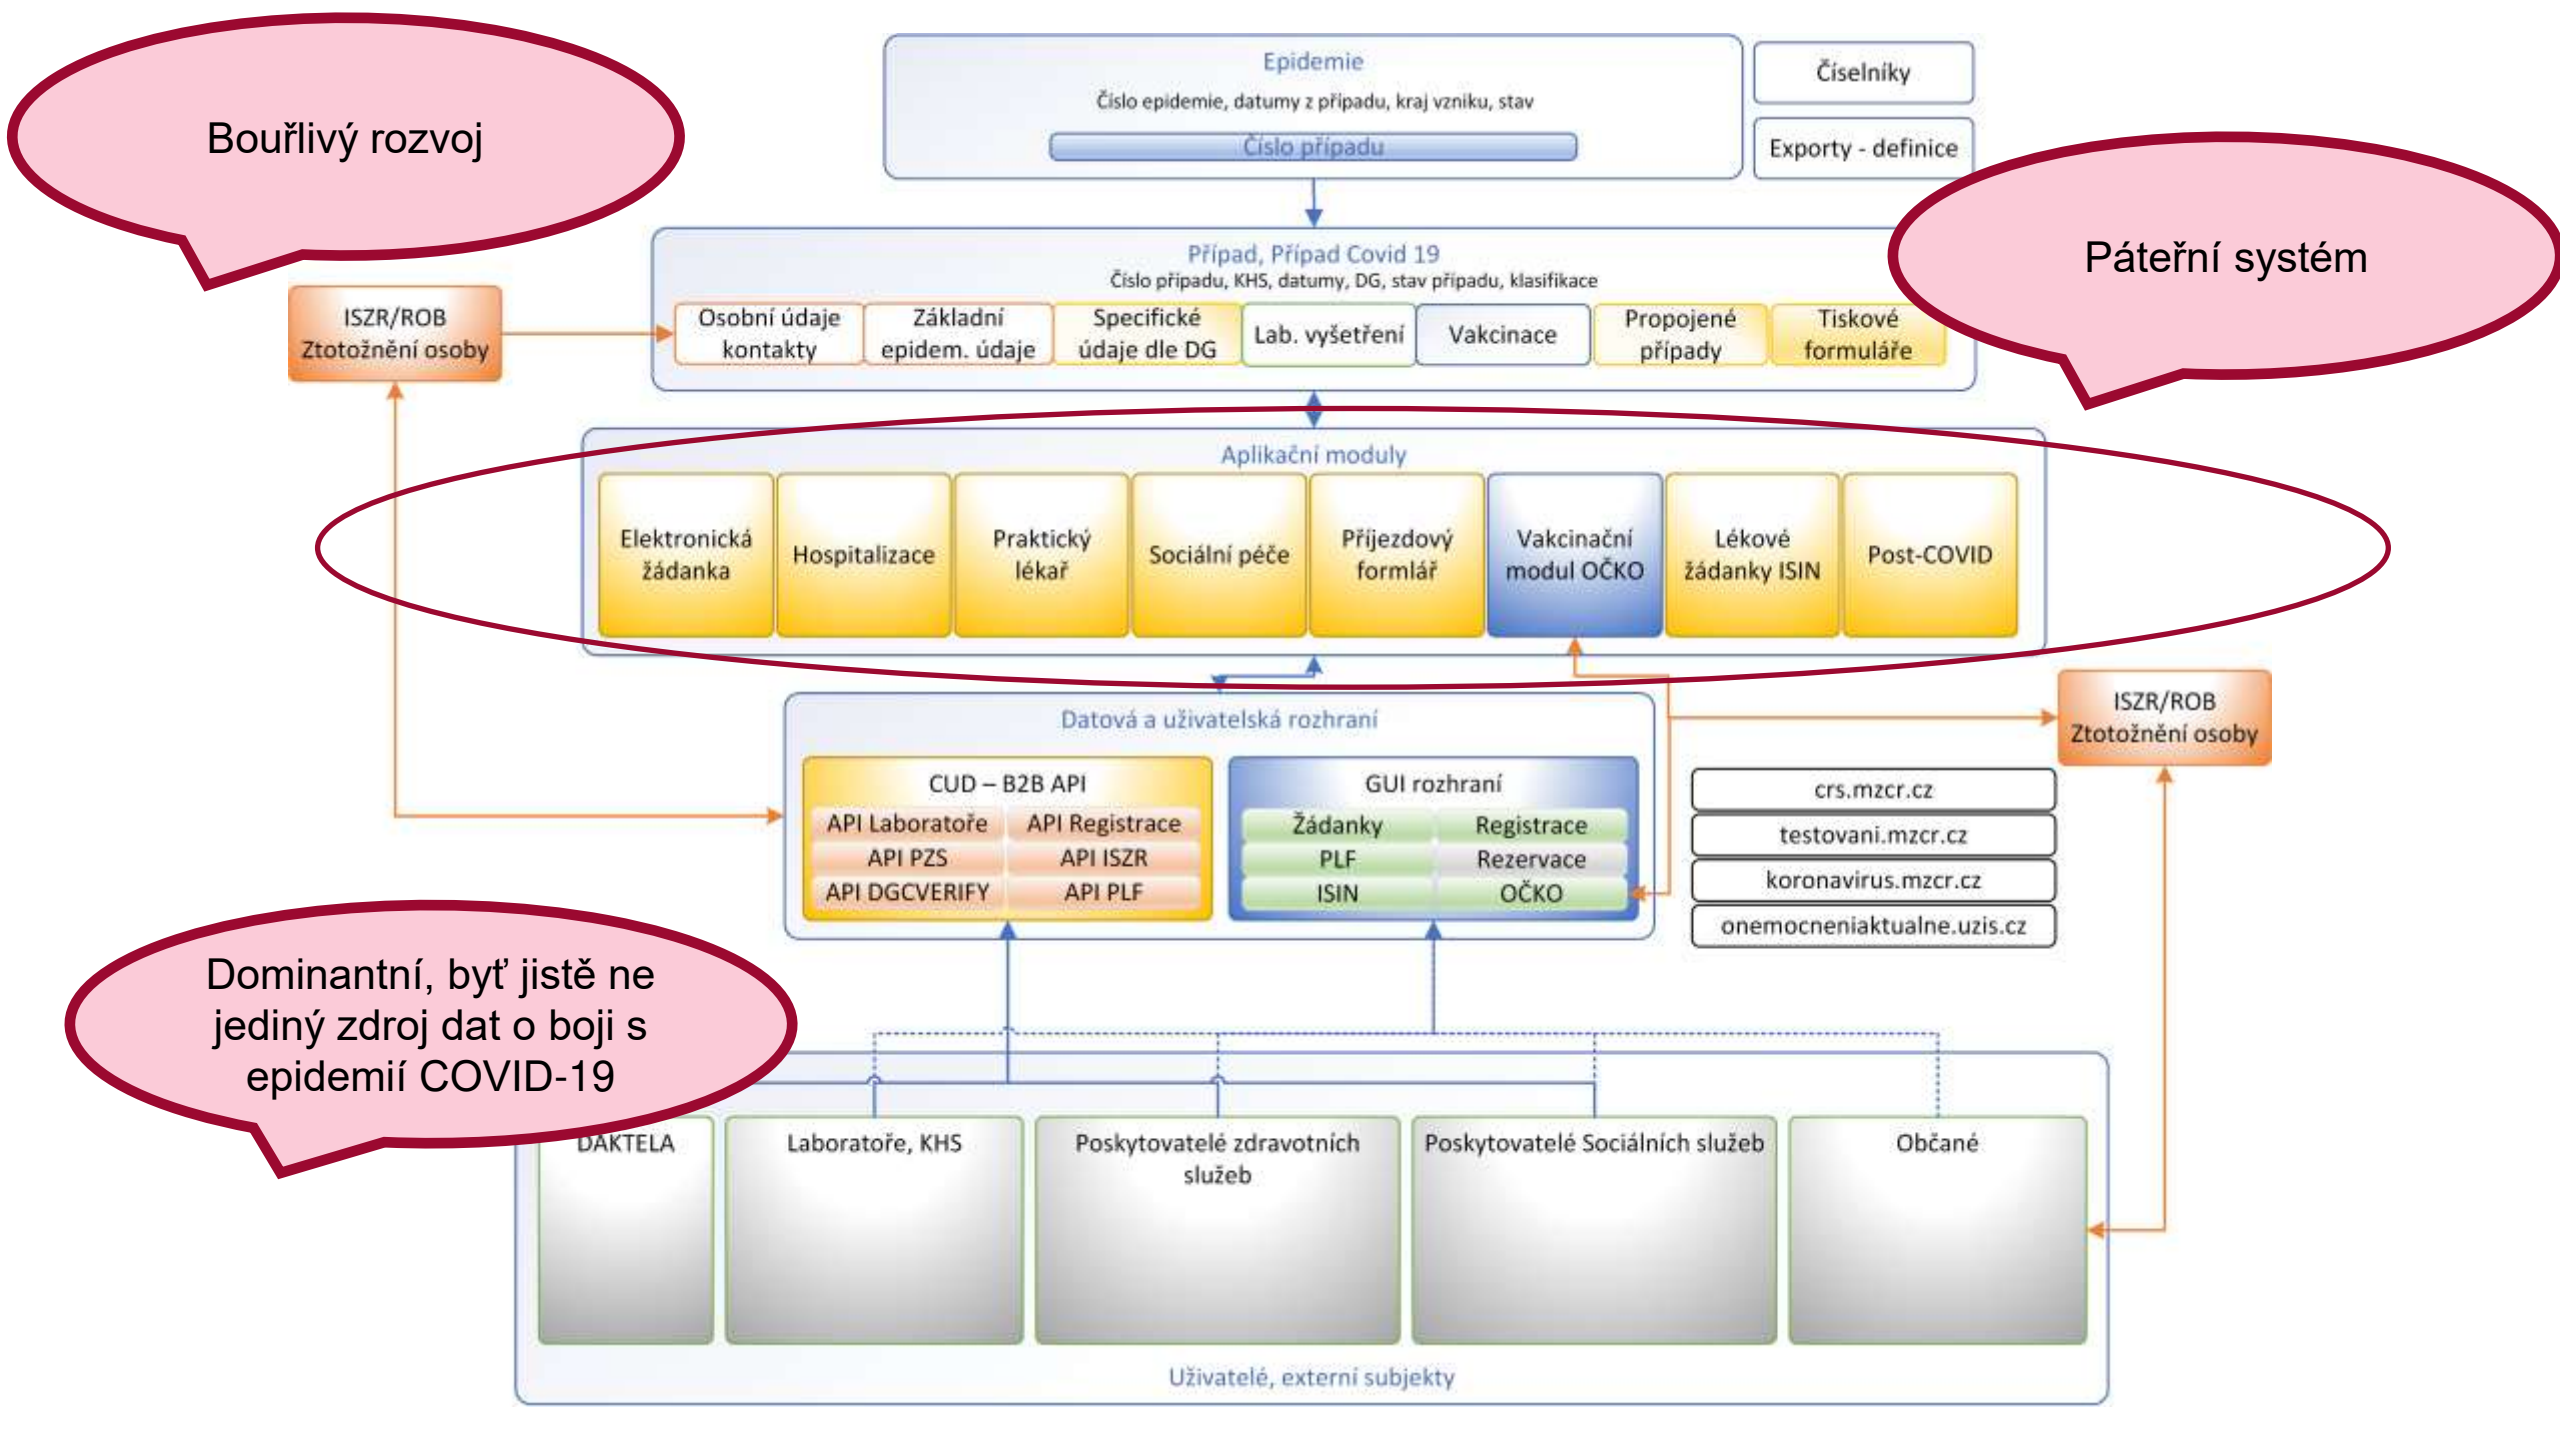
Bouřlivý rozvoj

Epidemie
Číslo epidemie, datumy z případu, kraj vzniku, stav
Číslo případu

Číselníky

Exporty - definice

Páteřní systém

ISZR/ROB
Ztotožnění osoby

Případ, Případ Covid 19
Číslo případu, KHS, datumy, DG, stav případu, klasifikace

| Osobní údaje kontakty | Základní epidem. údaje | Specifické údaje dle DG | Lab. vyšetření | Vakcinace | Propojené případy | Tiskové formuláře |
|---|---|---|---|---|---|---|

Aplikační moduly

| Elektronická žádanka | Hospitalizace | Praktický lékař | Sociální péče | Příjezdový formlář | Vakcinační modul OČKO | Lékové žádanky ISIN | Post-COVID |
|---|---|---|---|---|---|---|---|

ISZR/ROB
Ztotožnění osoby

Datová a uživatelská rozhraní

CUD – B2B API

| API Laboratoře | API Registrace |
|---|---|
| API PZS | API ISZR |
| API DGCVERIFY | API PLF |

GUI rozhraní

| Žádanky | Registrace |
|---|---|
| PLF | Rezervace |
| ISIN | OČKO |

crs.mzcr.cz
testovani.mzcr.cz
koronavirus.mzcr.cz
onemocneniaktualne.uzis.cz

Dominantní, byť jistě ne jediný zdroj dat o boji s epidemií COVID-19

DAKTELA
Laboratoře, KHS
Poskytovatelé zdravotních služeb
Poskytovatelé Sociálních služeb
Občané

Uživatelé, externí subjekty